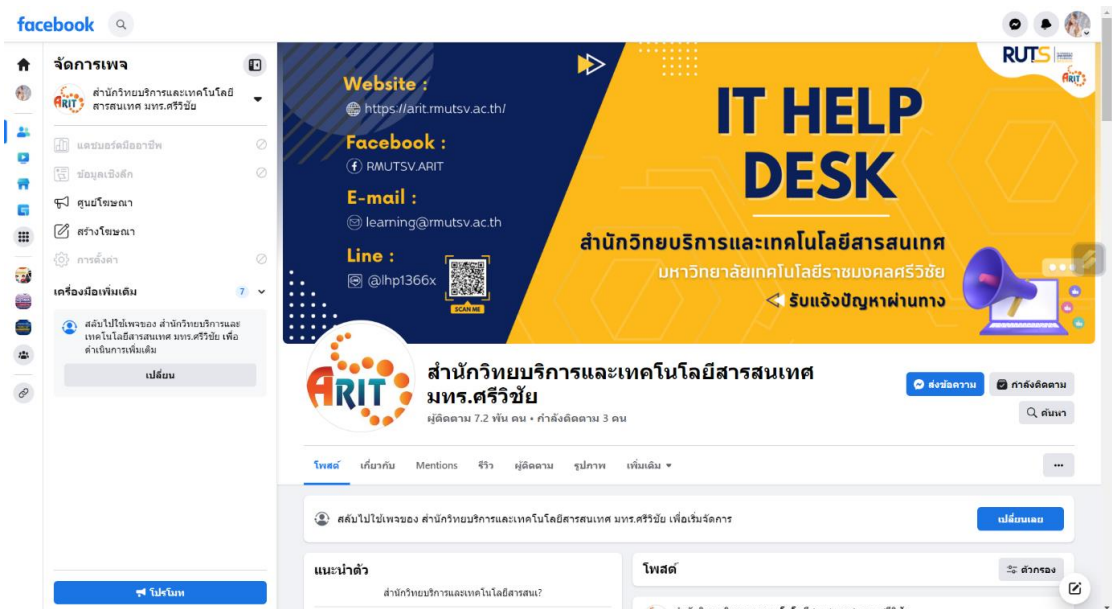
facebook

จัดการเพจ

ARIT สำนักวิทยบริการและเทคโนโลยีสารสนเทศ มทร.ศรีวิชัย

แดชบอร์ดมืออาชีพ

ข้อมูลเชิงลึก

ศูนย์โฆษณา

สร้างโฆษณา

การตั้งค่า

เครื่องมือเพิ่มเติม 7

สลับไปใช้เพจของ สำนักวิทยบริการและเทคโนโลยีสารสนเทศ มทร.ศรีวิชัย เพื่อดำเนินการเพิ่มเติม

เปลี่ยน

โปรโมท

Website :
https://arit.rmutsv.ac.th/

Facebook :
RMUTSV.ARIT

E-mail :
learning@rmutsv.ac.th

Line :
@lhp1366x

SCAN ME

RUTS

ARIT

IT HELP DESK

สำนักวิทยบริการและเทคโนโลยีสารสนเทศ
มหาวิทยาลัยเทคโนโลยีราชมงคลศรีวิชัย
รับแจ้งปัญหาผ่านทาง

ARIT

สำนักวิทยบริการและเทคโนโลยีสารสนเทศ มทร.ศรีวิชัย

ผู้ติดตาม 7.2 พัน คน • กำลังติดตาม 3 คน

ส่งข้อความ

กำลังติดตาม

ค้นหา

โพสต์ เกี่ยวกับ Mentions รีวิว ผู้ติดตาม รูปภาพ เพิ่มเติม ▾

...

สลับไปใช้เพจของ สำนักวิทยบริการและเทคโนโลยีสารสนเทศ มทร.ศรีวิชัย เพื่อเริ่มจัดการ

เปลี่ยนเลย

แนะนำตัว

สำนักวิทยบริการและเทคโนโลยีสารสนเ?

โพสต์

ตัวกรอง